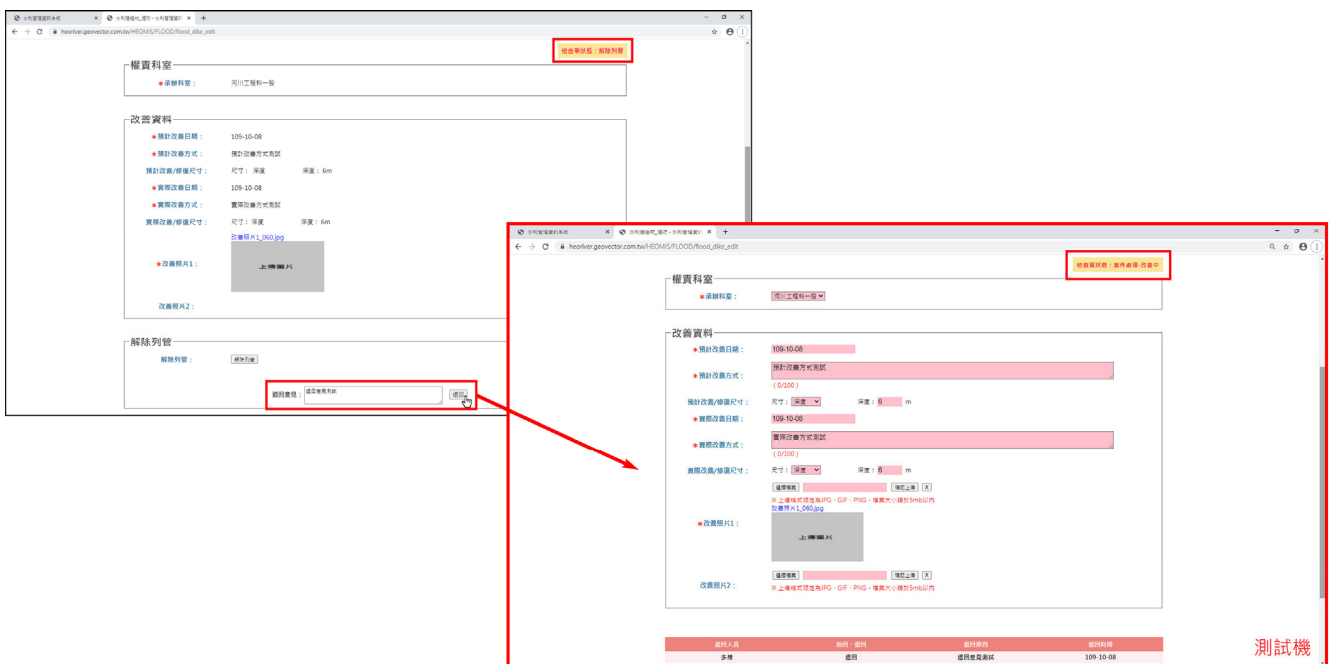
水利管理資料系統 | 水利建造物_堤防 - 水利管理資料 | +
heoriver.geovector.com.tw/HEOMIS/FLOOD/flood_dike_edit

檢查單狀態：解除列管

權責科室
*承辦科室： 河川工程科一股

改善資料
*預計改善日期： 109-10-08
*預計改善方式： 預計改善方式測試
預計改善/修復尺寸： 尺寸： 深度 深度：6m
*實際改善日期： 109-10-08
*實際改善方式： 實際改善方式測試
實際改善/修復尺寸： 尺寸： 深度 深度：6m
改善照片1_060.jpg
*改善照片1： 上傳圖片
改善照片2：

解除列管
解除列管： 解除列管
退回意見： 退回意見測試 退回

水利管理資料系統 | 水利建造物_堤防 - 水利管理資料 | +
heoriver.geovector.com.tw/HEOMIS/FLOOD/flood_dike_edit

檢查單狀態：案件處理-改善中

權責科室
*承辦科室： 河川工程科一股

改善資料
*預計改善日期： 109-10-08
*預計改善方式： 預計改善方式測試
( 0/100 )
預計改善/修復尺寸： 尺寸： 深度 深度： 6 m
*實際改善日期： 109-10-08
*實際改善方式： 實際改善方式測試
( 0/100 )
實際改善/修復尺寸： 尺寸： 深度 深度： 6 m
選擇檔案 確認上傳 X
※上傳格式限定為JPG、GIF、PNG，檔案大小請於5mb以內
改善照片1_060.jpg
*改善照片1： 上傳圖片
改善照片2： 選擇檔案 確認上傳 X
※上傳格式限定為JPG、GIF、PNG，檔案大小請於5mb以內

| 退回人員 | 核回、退回 | 退回原因 | 退回時間 |
|---|---|---|---|
| 多煒 | 退回 | 退回意見測試 | 109-10-08 |

測試機